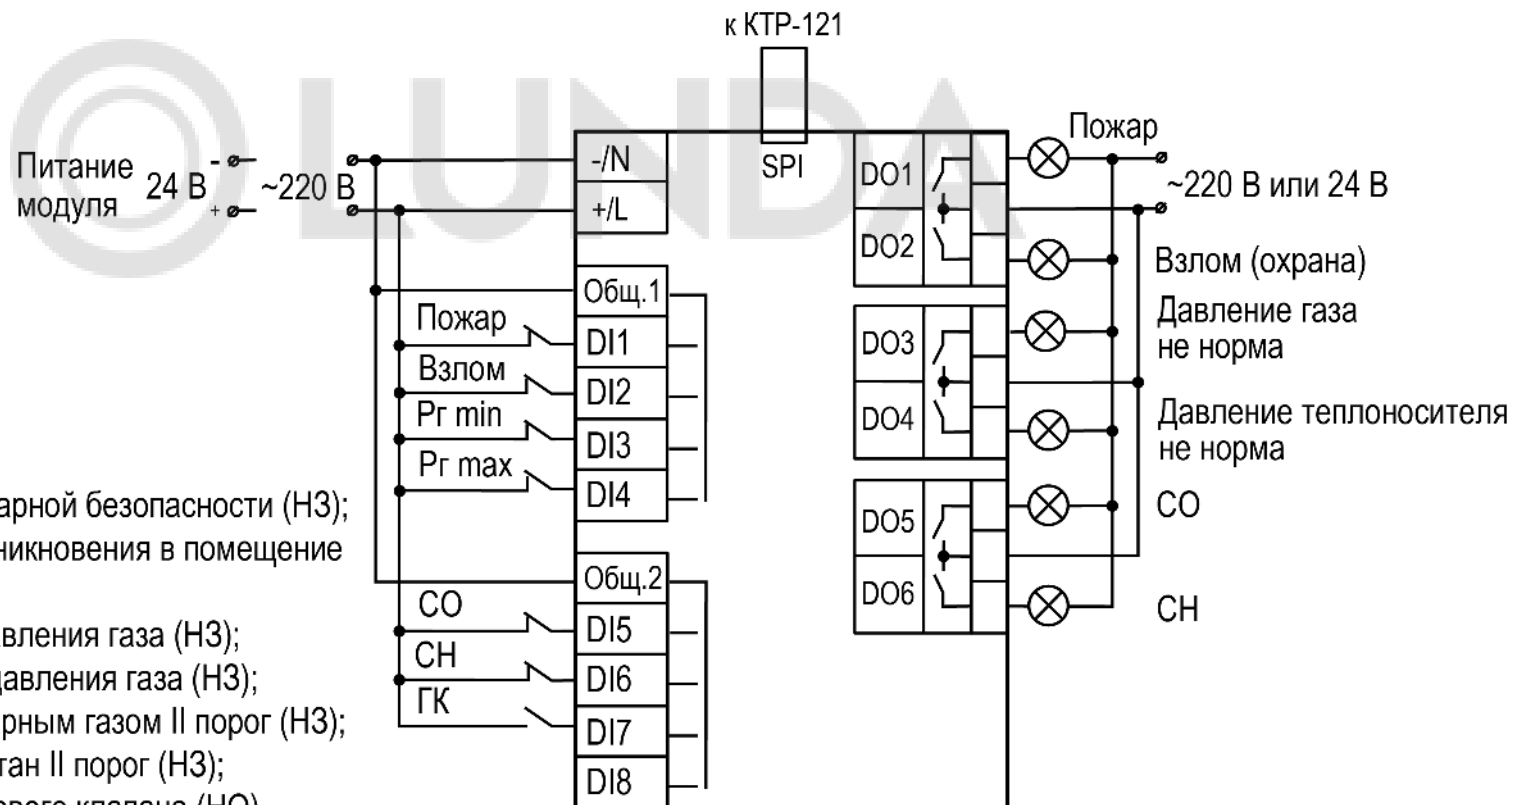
к КТР-121

Питание модуля 24 В - + ~220 В

-/N
+/L
SPI

Общ.1
Пожар DI1
Взлом DI2
Pг min DI3
Pг max DI4

Общ.2
CO DI5
CH DI6
ГК DI7
DI8

DO1
DO2
DO3
DO4
DO5
DO6

Пожар
~220 В или 24 В
Взлом (охрана)
Давление газа не норма
Давление теплоносителя не норма
CO
CH

арной безопасности (НЗ);
никновения в помещение

вления газа (НЗ);
давления газа (НЗ);
рным газом II порог (НЗ);
тан II порог (НЗ);
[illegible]